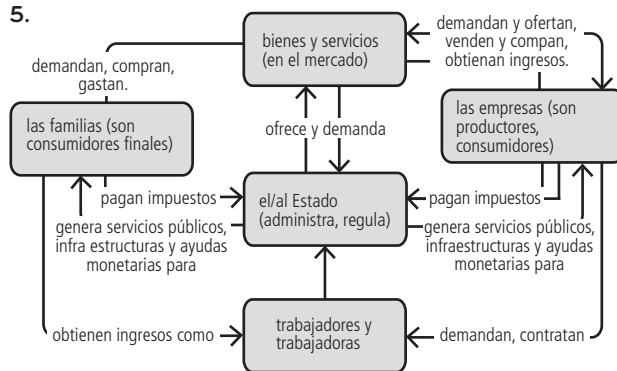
5.

bienes y servicios (en el mercado)

demandan y ofertan, venden y compan, obtienan ingresos.

demandan, compran, gastan.

las familias (son consumidores finales)

ofrece y demanda

las empresas (son productores, consumidores)

pagan impuestos

el/al Estado (administra, regula)

pagan impuestos

genera servicios públicos, infra estructuras y ayudas monetarias para

genera servicios públicos, infraestructuras y ayudas monetarias para

obtienen ingresos como

trabajadores y trabajadoras

demandan, contratan